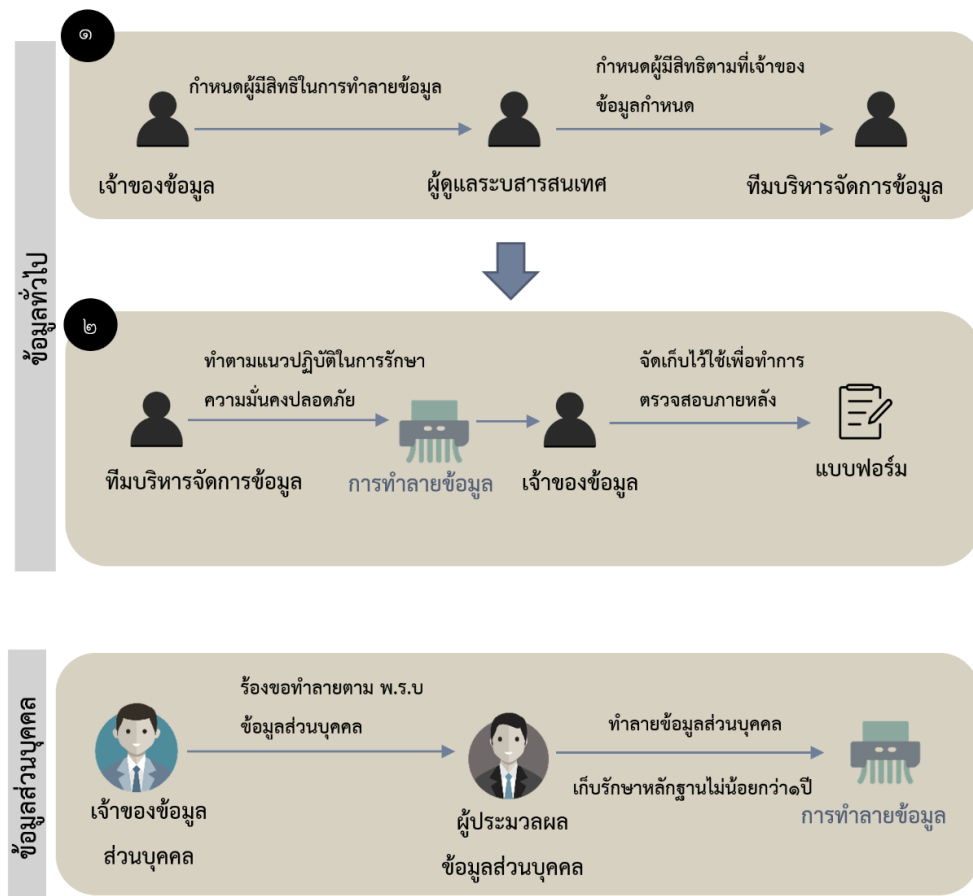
ข้อมูลทั่วไป

๑

กำหนดผู้มีสิทธิในการทำลายข้อมูล

กำหนดผู้มีสิทธิตามที่เจ้าของข้อมูลกำหนด

เจ้าของข้อมูล

ผู้ดูแลระบบสารสนเทศ

ทีมบริหารจัดการข้อมูล

๒

ทำตามแนวปฏิบัติในการรักษาความมั่นคงปลอดภัย

จัดเก็บไว้ใช้เพื่อทำการตรวจสอบภายหลัง

ทีมบริหารจัดการข้อมูล

การทำลายข้อมูล

เจ้าของข้อมูล

แบบฟอร์ม

ข้อมูลส่วนบุคคล

ร้องขอทำลายตาม พ.ร.บ ข้อมูลส่วนบุคคล

ทำลายข้อมูลส่วนบุคคล

เก็บรักษาหลักฐานไม่น้อยกว่า๑ปี

เจ้าของข้อมูล ส่วนบุคคล

ผู้ประมวลผล ข้อมูลส่วนบุคคล

การทำลายข้อมูล